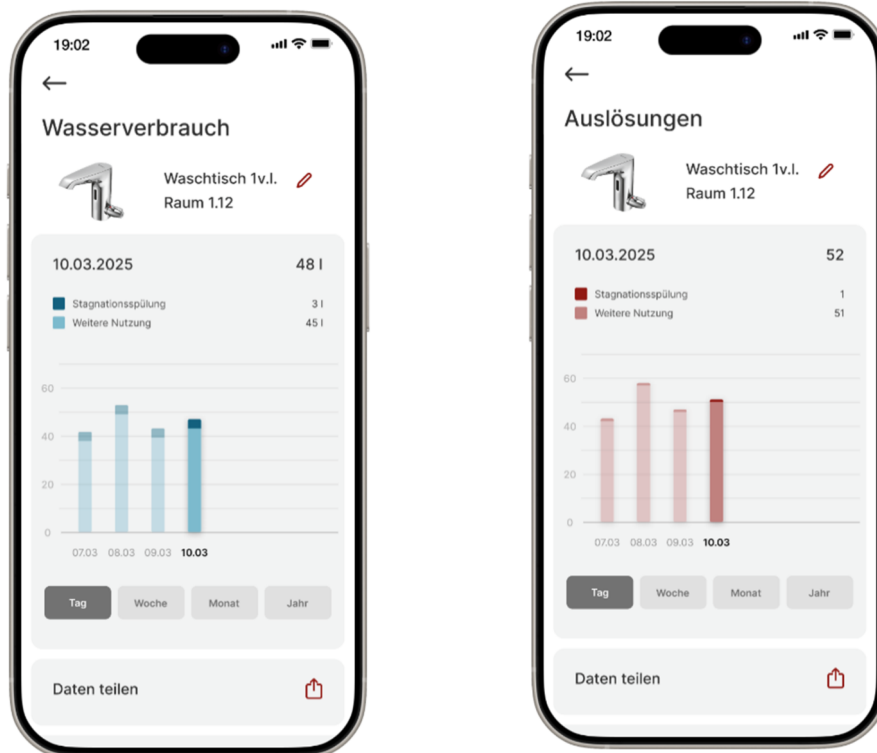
19:02

←

Wasserverbrauch

Waschtisch 1v.l.
Raum 1.12

10.03.2025 48 l

Stagnationsspülung 3 l
Weitere Nutzung 45 l

60
40
20
0

07.03 08.03 09.03 10.03

Tag Woche Monat Jahr

Daten teilen

19:02

←

Auslösungen

Waschtisch 1v.l.
Raum 1.12

10.03.2025 52

Stagnationsspülung 1
Weitere Nutzung 51

60
40
20
0

07.03 08.03 09.03 10.03

Tag Woche Monat Jahr

Daten teilen